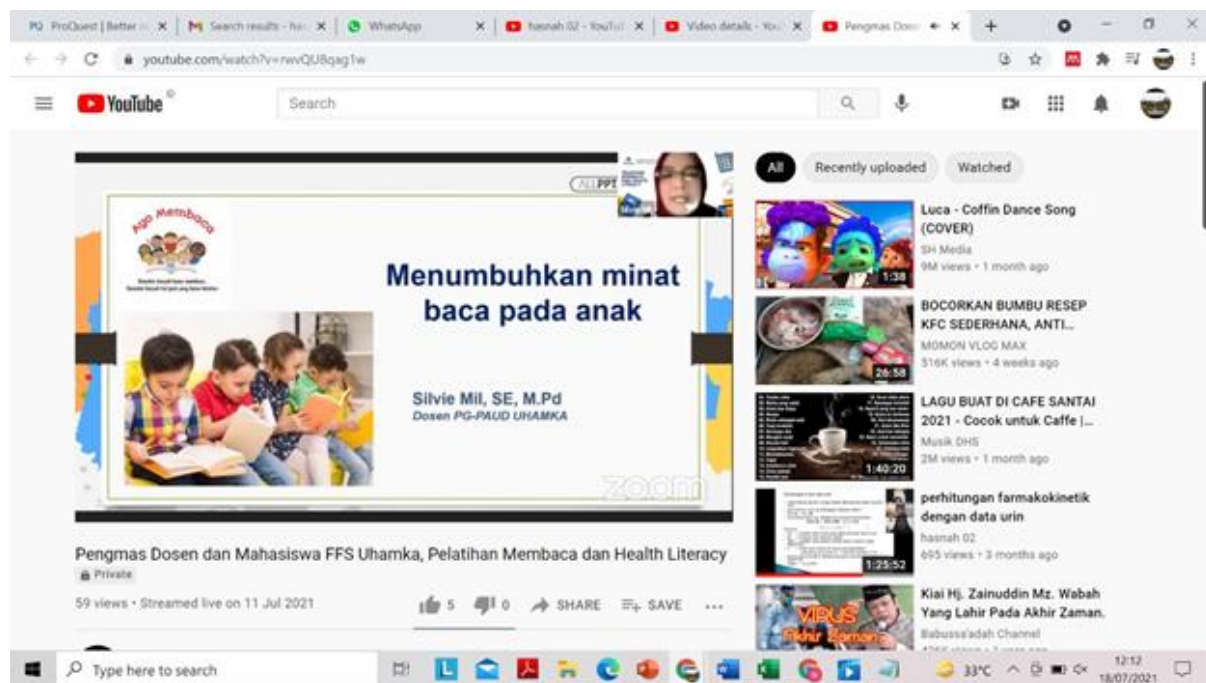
PQ ProQuest | Better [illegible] × | M Search results - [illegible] × | WhatsApp × | hasnah 02 - YouTube × | Video details - YouTube × | Pengmas Dosen × | +

youtube.com/watch?v=rwvQU8qag1w

YouTube

Search

All | Recently uploaded | Watched

ALLPPT

Ayo Membaca

Menumbuhkan minat baca pada anak

Silvie Mil, SE, M.Pd
Dosen PG-PAUD UHAMKA

zoom

Pengmas Dosen dan Mahasiswa FFS Uhamka, Pelatihan Membaca dan Health Literacy
Private

59 views • Streamed live on 11 Jul 2021

5 | 0 | SHARE | SAVE | ...

1:38
Luca - Coffin Dance Song (COVER)
SH Media
9M views • 1 month ago

26:58
BOCORKAN BUMBU RESEP KFC SEDERHANA, ANTI...
MOMON VLOG MAX
516K views • 4 weeks ago

1:40:20
LAGU BUAT DI CAFE SANTAI 2021 - Cocok untuk Caffe |...
Musik DHS
2M views • 1 month ago

1:25:52
perhitungan farmakokinetik dengan data urin
hasnah 02
695 views • 3 months ago

VIRUS Akhir Zaman
Kiai Hj. Zainuddin Mz. Wabah Yang Lahir Pada Akhir Zaman.
Babussa'adah Channel
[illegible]

Type here to search

33°C
12:12
18/07/2021